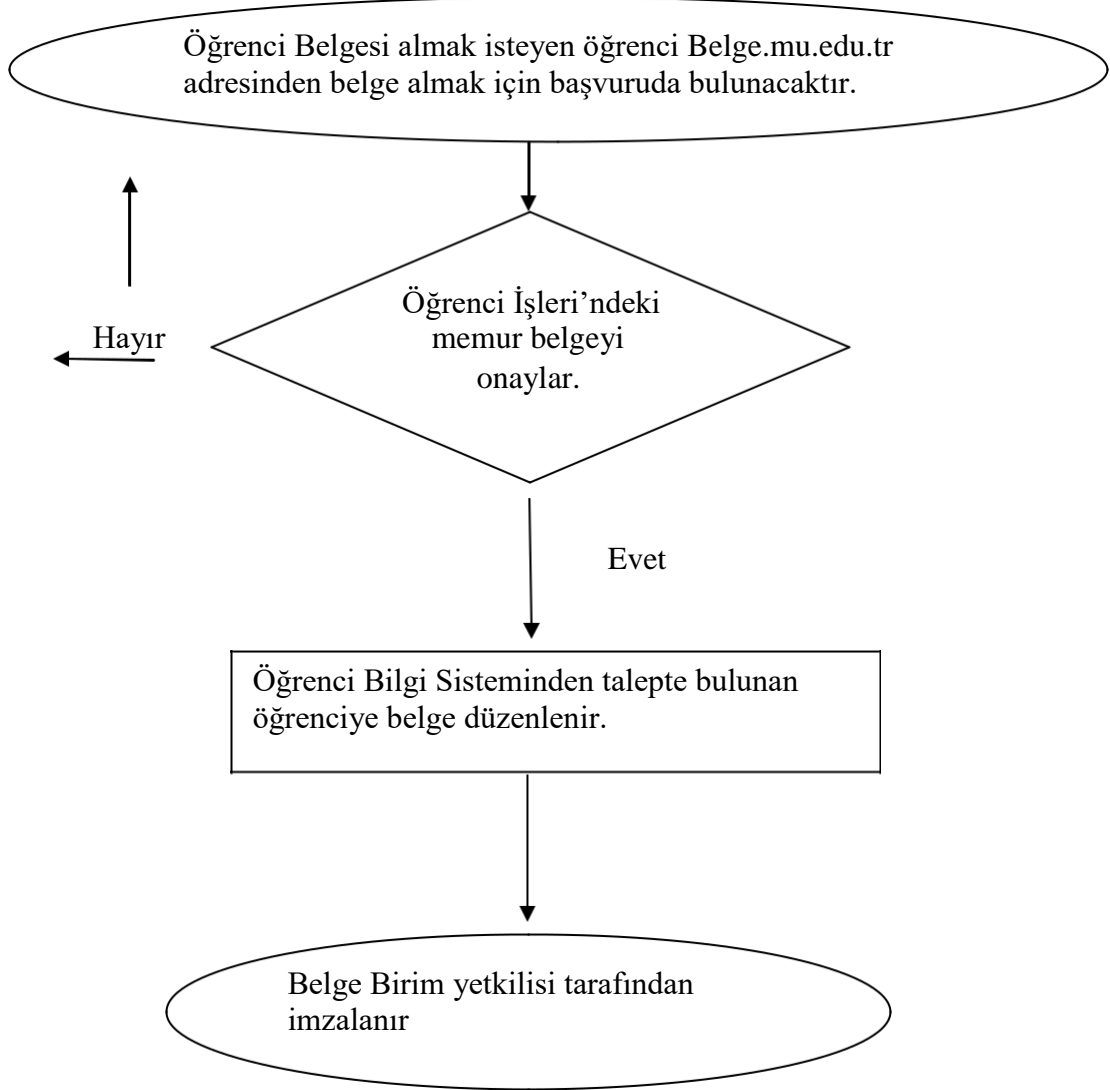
Öğrenci Belgesi almak isteyen öğrenci Belge.mu.edu.tr adresinden belge almak için başvuruda bulunacaktır.

Öğrenci İşleri'ndeki memur belgeyi onaylar.

Hayır

Evet

Öğrenci Bilgi Sisteminden talepte bulunan öğrenciye belge düzenlenir.

Belge Birim yetkilisi tarafından imzalanır